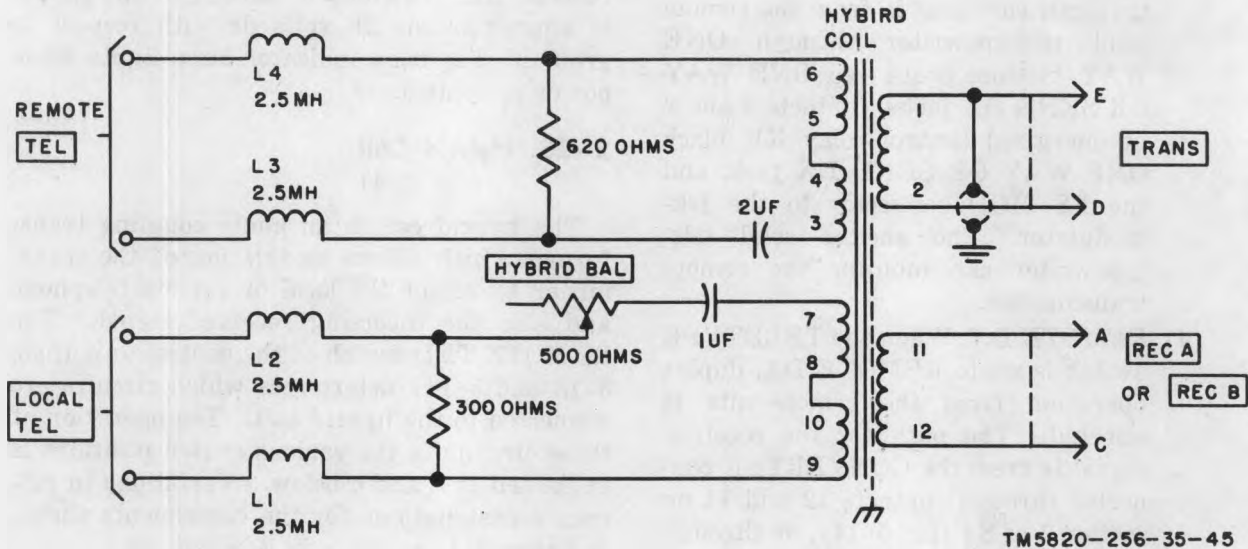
HYBIRD COIL

REMOTE TEL

L 4 2.5MH

L 3 2.5MH

620 OHMS

6

5

4

3

2

E

TRANS

D

2UF

HYBRID BAL

500 OHMS

1UF

7

8

10

9

11

12

A

REC A

OR

REC B

C

L 2 2.5MH

LOCAL TEL

300 OHMS

L1 2.5MH

TM5820-256-35-45